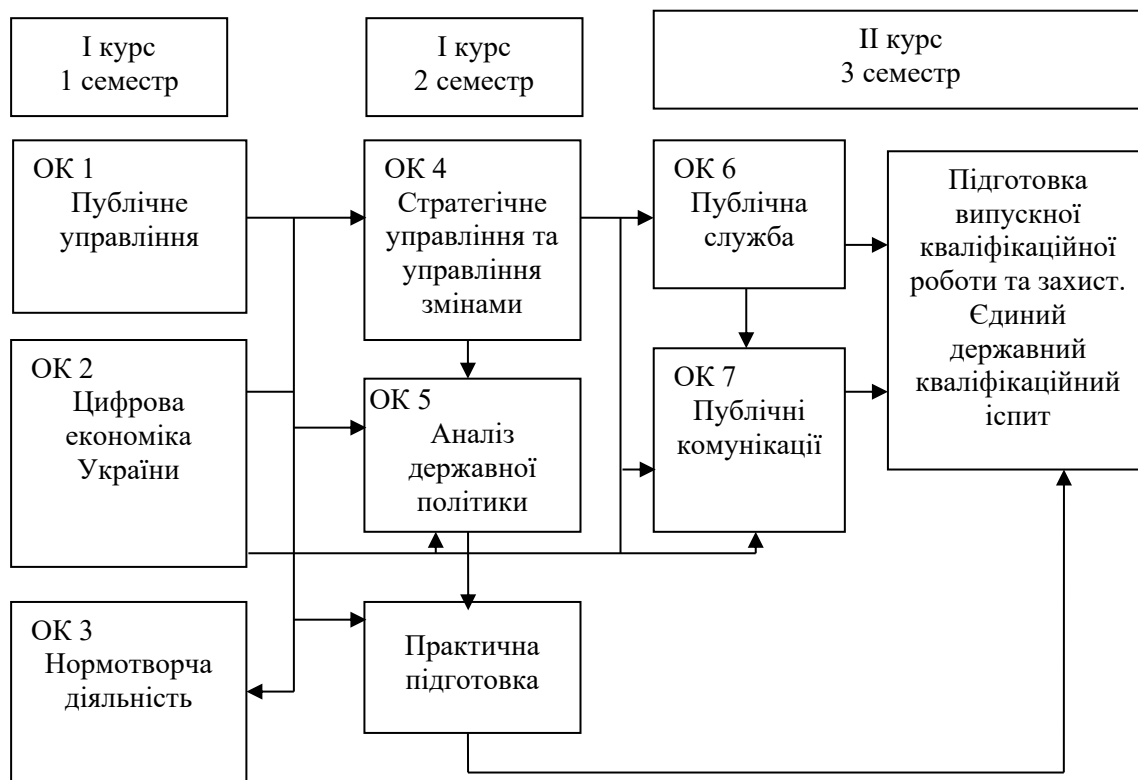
I курс
1 семестр

I курс
2 семестр

II курс
3 семестр

ОК 1
Публічне управління

ОК 4
Стратегічне управління та управління змінами

ОК 6
Публічна служба

Підготовка випускної кваліфікаційної роботи та захист. Єдиний державний кваліфікаційний іспит

ОК 2
Цифрова економіка України

ОК 5
Аналіз державної політики

ОК 7
Публічні комунікації

ОК 3
Нормотворча діяльність

Практична підготовка